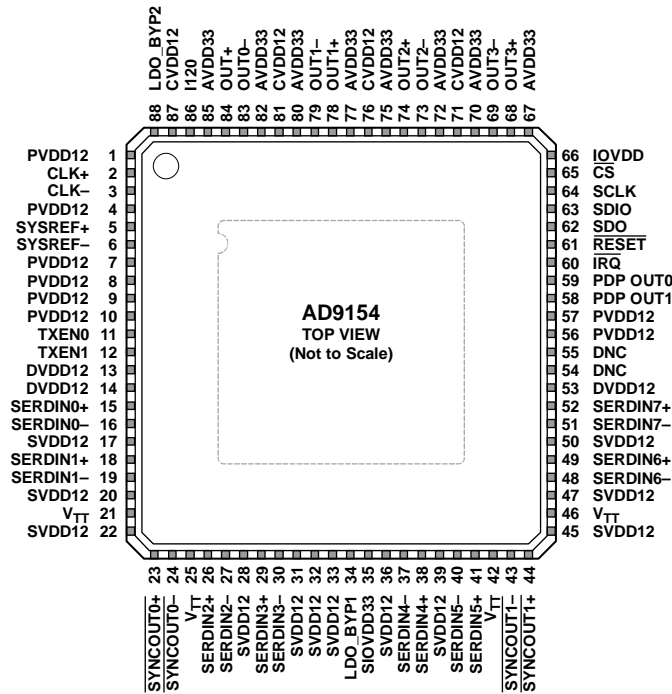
LDO_BYP2 88
CVDD12 87
I120 86
AVDD33 85
OUT+ 84
OUT0– 83
AVDD33 82
CVDD12 81
AVDD33 80
OUT1– 79
OUT1+ 78
AVDD33 77
CVDD12 76
AVDD33 75
OUT2+ 74
OUT2– 73
AVDD33 72
CVDD12 71
AVDD33 70
OUT3– 69
OUT3+ 68
AVDD33 67

PVDD12 1
CLK+ 2
CLK– 3
PVDD12 4
SYSREF+ 5
SYSREF– 6
PVDD12 7
PVDD12 8
PVDD12 9
PVDD12 10
TXEN0 11
TXEN1 12
DVDD12 13
DVDD12 14
SERDIN0+ 15
SERDIN0– 16
SVDD12 17
SERDIN1+ 18
SERDIN1– 19
SVDD12 20
$V_{TT}$ 21
SVDD12 22

AD9154
TOP VIEW
(Not to Scale)

66 IOVDD
65 $\overline{CS}$
64 SCLK
63 SDIO
62 SDO
61 $\overline{RESET}$
60 $\overline{IRQ}$
59 PDP OUT0
58 PDP OUT1
57 PVDD12
56 PVDD12
55 DNC
54 DNC
53 DVDD12
52 SERDIN7+
51 SERDIN7–
50 SVDD12
49 SERDIN6+
48 SERDIN6–
47 SVDD12
46 $V_{TT}$
45 SVDD12

23 $\overline{SYNCOUT0+}$
24 $\overline{SYNCOUT0–}$
25 $V_{TT}$
26 SERDIN2+
27 SERDIN2–
28 SVDD12
29 SERDIN3+
30 SERDIN3–
31 SVDD12
32 SVDD12
33 SVDD12
34 LDO_BYP1
35 SIOVDD33
36 SVDD12
37 SERDIN4–
38 SERDIN4+
39 SVDD12
40 SERDIN5–
41 SERDIN5+
42 $V_{TT}$
43 $\overline{SYNCOUT1–}$
44 $\overline{SYNCOUT1+}$